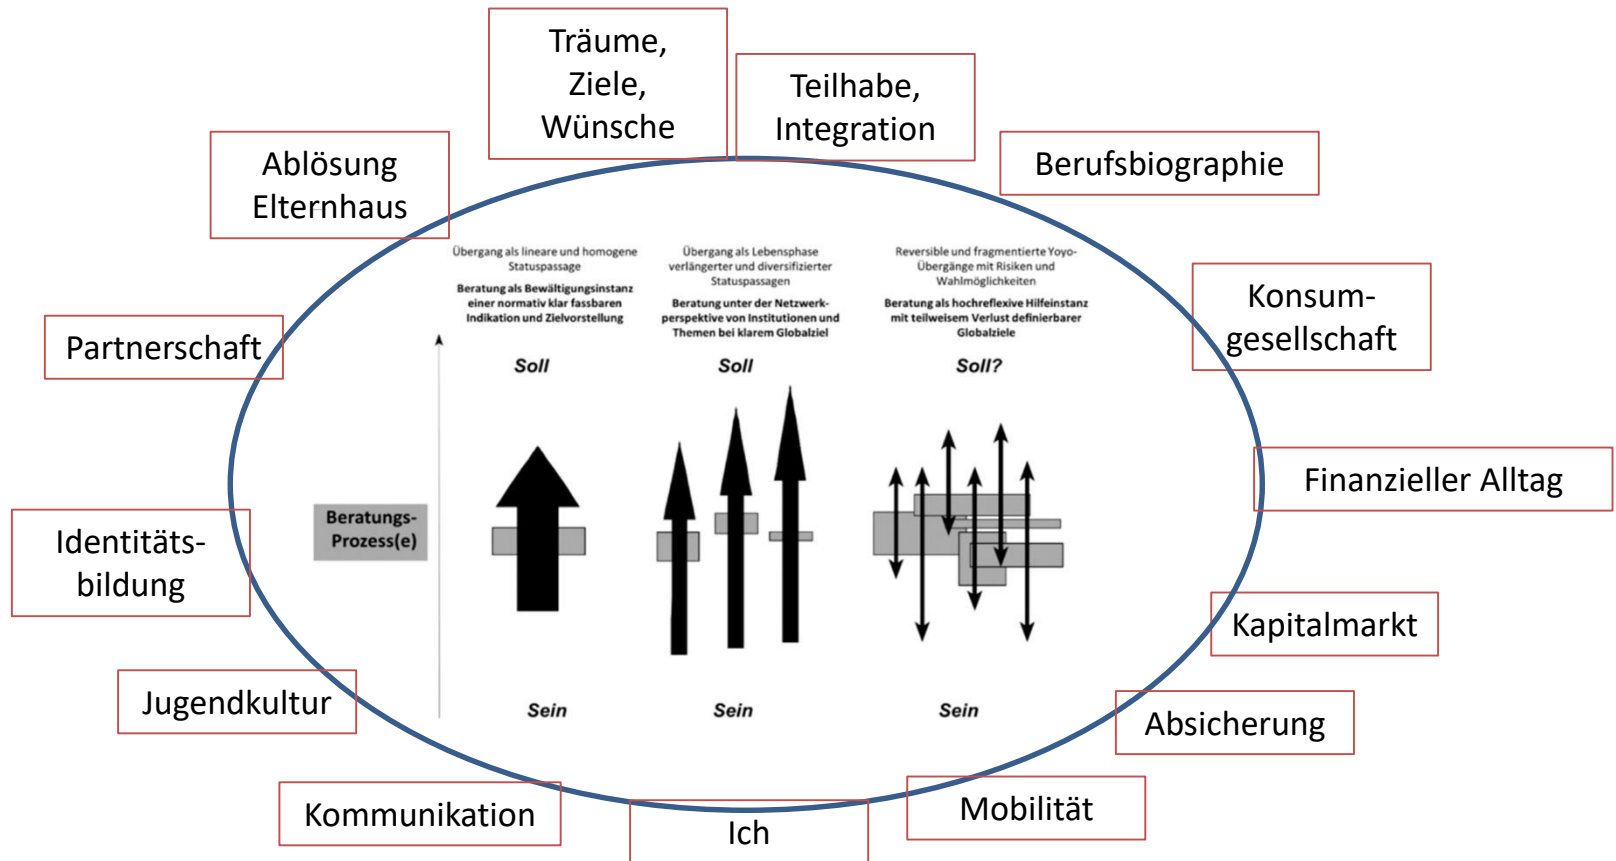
Träume, Ziele, Wünsche

Teilhabe, Integration

Ablösung Elternhaus

Berufsbiographie

Konsumgesellschaft

Partnerschaft

Übergang als lineare und homogene Statuspassage

Beratung als Bewältigungsinstanz einer normativ klar fassbaren Indikation und Zielvorstellung

Übergang als Lebensphase verlängerter und diversifizierter Statuspassagen

Beratung unter der Netzwerkperspektive von Institutionen und Themen bei klarem Globalziel

Reversible und fragmentierte Yoyo-Übergänge mit Risiken und Wahlmöglichkeiten

Beratung als hochreflexive Hilfeinstanz mit teilweisem Verlust definierbarer Globalziele

Soll

Soll

Soll?

Beratungs-Prozess(e)

Finanzieller Alltag

Identitätsbildung

Kapitalmarkt

Sein

Sein

Sein

Jugendkultur

Absicherung

Kommunikation

Mobilität

Ich